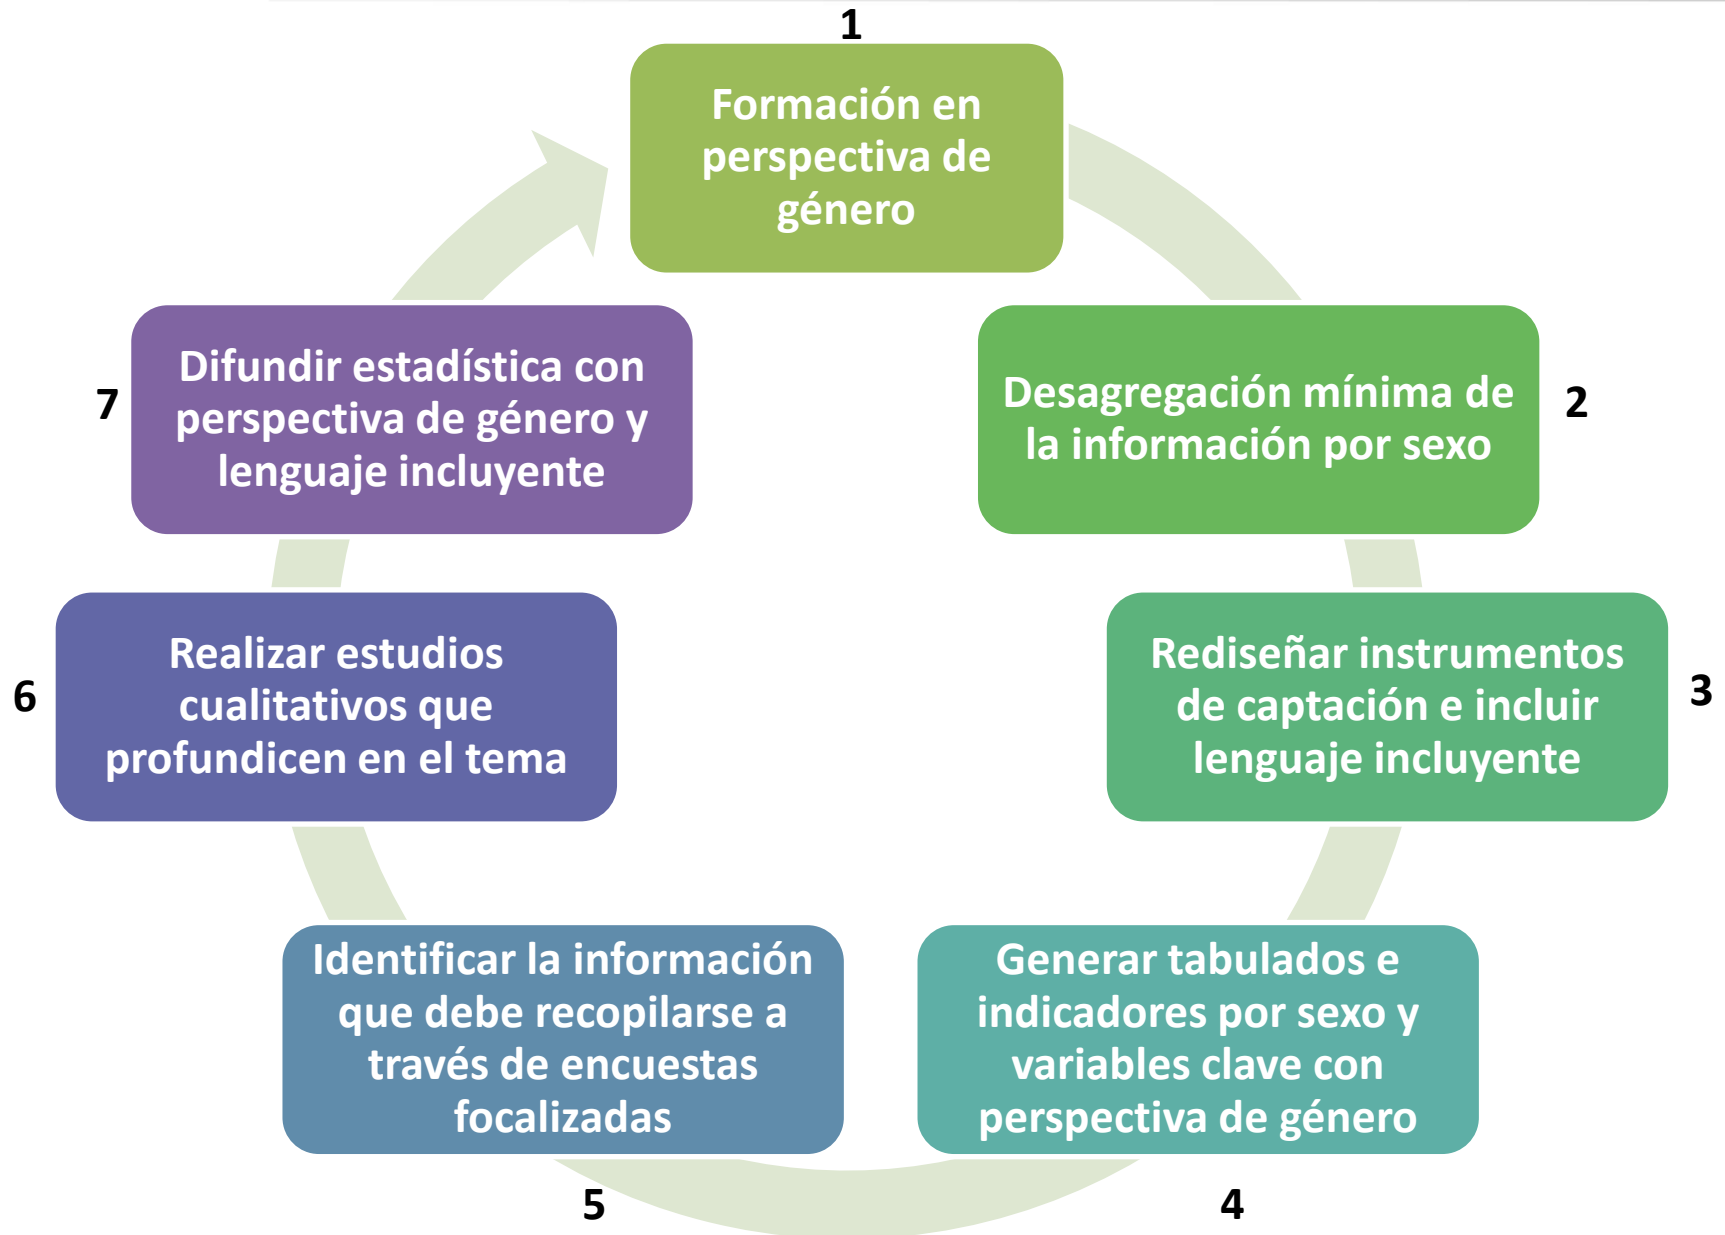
1
Formación en perspectiva de género

Desagregación mínima de la información por sexo
2

Rediseñar instrumentos de captación e incluir lenguaje incluyente
3

Generar tabulados e indicadores por sexo y variables clave con perspectiva de género
4

Identificar la información que debe recopilarse a través de encuestas focalizadas
5

6
Realizar estudios cualitativos que profundicen en el tema

7
Difundir estadística con perspectiva de género y lenguaje incluyente